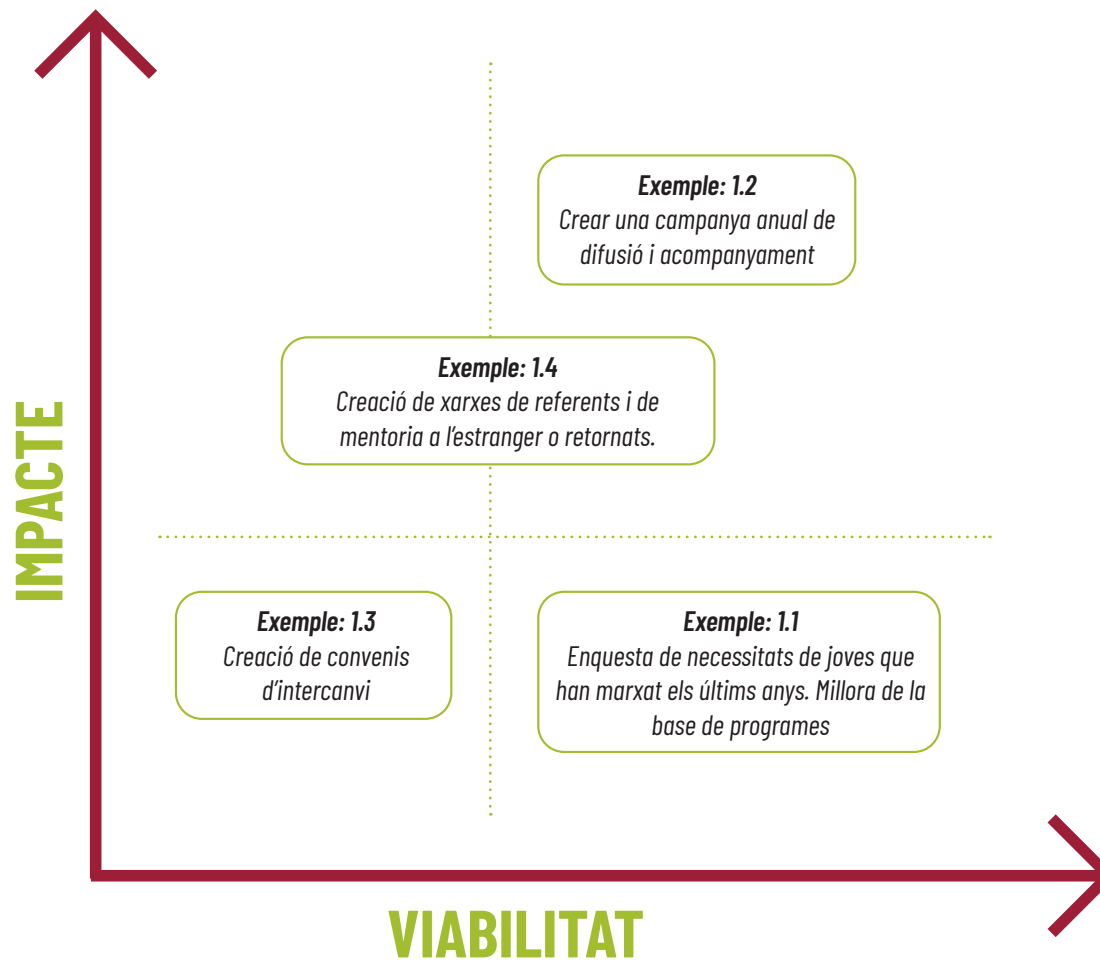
IMPACTE

Exemple: 1.2
Crear una campanya anual de difusió i acompanyament

Exemple: 1.4
Creació de xarxes de referents i de mentoria a l'estranger o retornats.

Exemple: 1.3
Creació de convenis d'intercanvi

Exemple: 1.1
Enquesta de necessitats de joves que han marxat els últims anys. Millora de la base de programes

VIABILITAT